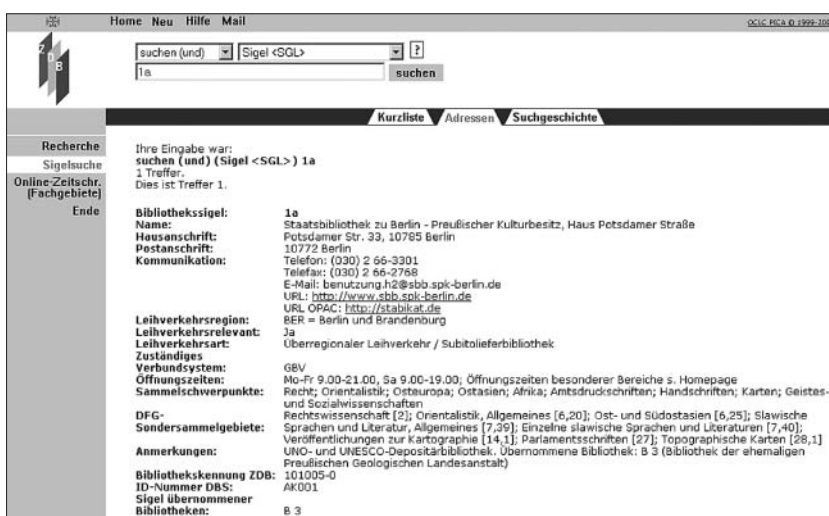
Home Neu Hilfe Mail

OCLC PICA © 1999-200

Z
D
B

suchen (und) | Sigel <SGL> | ?

1a | suchen

Kurzliste | Adressen | Suchgeschichte

Recherche
Sigelsuche
Online-Zeitschr. [Fachgebiete]
Ende

Ihre Eingabe war:
suchen (und) (Sigel <SGL>) 1a
1 Treffer.
Dies ist Treffer 1.

| | |
|---|---|
| Bibliothekssigel: | 1a |
| Name: | Staatsbibliothek zu Berlin - Preußischer Kulturbesitz, Haus Potsdamer Straße |
| Hausanschrift: | Potsdamer Str. 33, 10785 Berlin |
| Postanschrift: | 10772 Berlin |
| Kommunikation: | Telefon: (030) 2 66-3301 Telefax: (030) 2 66-2768 E-Mail: benutzung.h2@sbb.spk-berlin.de URL: http://www.sbb.spk-berlin.de URL OPAC: http://stabikat.de |
| Leihverkehrsregion: | BER = Berlin und Brandenburg |
| Leihverkehrsrelevant: | Ja |
| Leihverkehrsart: | Überregionaler Leihverkehr / Subitolieferbibliothek |
| Zuständiges Verbundsystem: | GBV |
| Öffnungszeiten: | Mo-Fr 9.00-21.00, Sa 9.00-19.00; Öffnungszeiten besonderer Bereiche s. Homepage |
| Sammelschwerpunkte: | Recht; Orientalistik; Osteuropa; Ostasien; Afrika; Amtsdruckschriften; Handschriften; Karten; Geistes- und Sozialwissenschaften |
| DFG-Sondersammelgebiete: | Rechtswissenschaft [2]; Orientalistik, Allgemeines [6,20]; Ost- und Südostasien [6,25]; Slawische Sprachen und Literatur, Allgemeines [7,39]; Einzelne slawische Sprachen und Literaturen [7,40]; Veröffentlichungen zur Kartographie [14,1]; Parlamentsschriften [27]; Topographische Karten [28,1] |
| Anmerkungen: | UNO- und UNESCO-Depositärbibliothek. Übernommene Bibliothek: B 3 (Bibliothek der ehemaligen Preußischen Geologischen Landesanstalt) |
| Bibliothekskennung ZDB: | 101005-0 |
| ID-Nummer DBS: | AK001 |
| Sigel übernommener Bibliotheken: | B 3 |